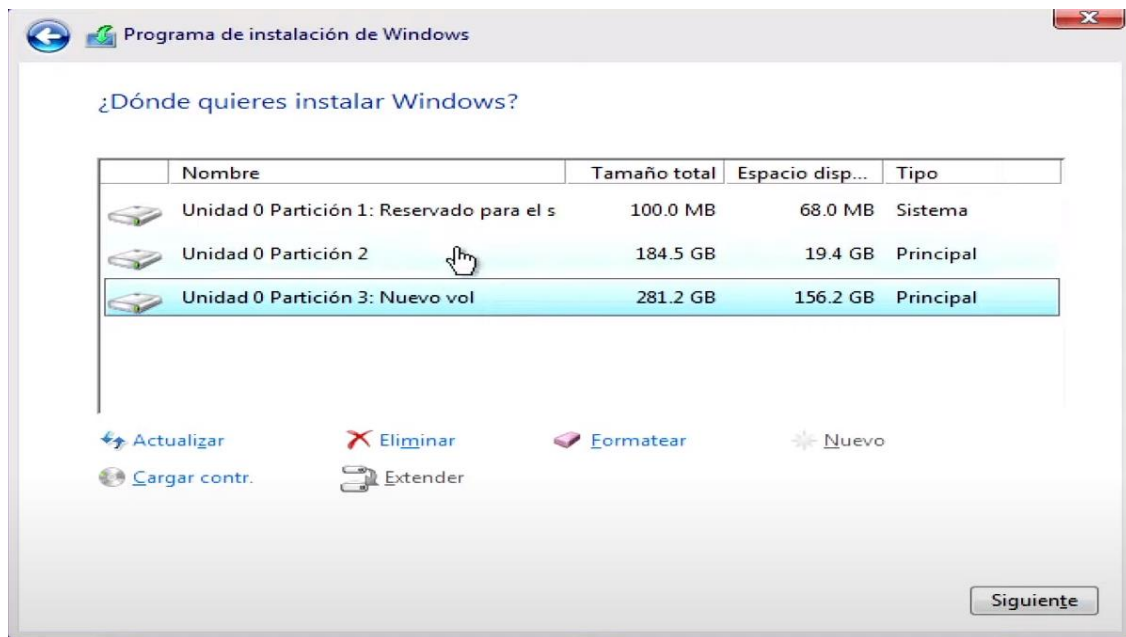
Programa de instalación de Windows

¿Dónde quieres instalar Windows?

| Nombre | Tamaño total | Espacio disp... | Tipo |
|---|---|---|---|
| Unidad 0 Partición 1: Reservado para el s | 100.0 MB | 68.0 MB | Sistema |
| Unidad 0 Partición 2 | 184.5 GB | 19.4 GB | Principal |
| Unidad 0 Partición 3: Nuevo vol | 281.2 GB | 156.2 GB | Principal |

Actualizar
Eliminar
Formatear
Nuevo
Cargar contr.
Extender

Siguiente